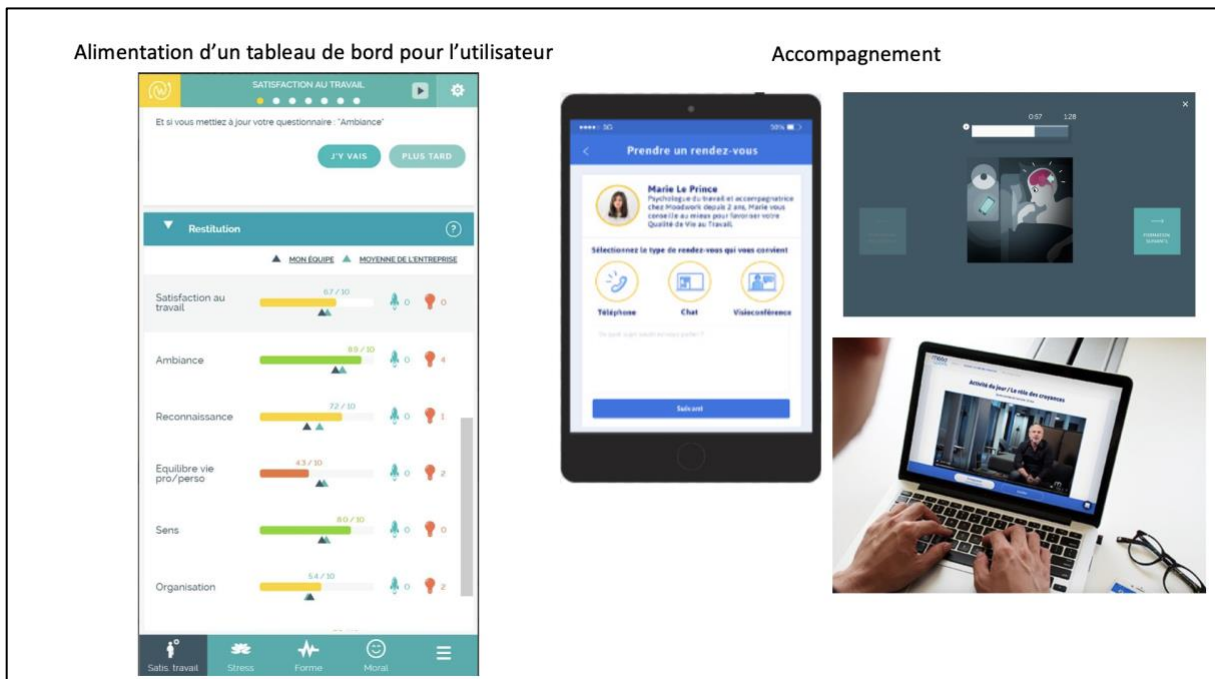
Alimentation d'un tableau de bord pour l'utilisateur

SATISFACTION AU TRAVAIL

Et si vous mettiez à jour votre questionnaire : "Ambiance"

J'Y VAIS

PLUS TARD

Restitution

MON ÉQUIPE MOYENNE DE L'ENTREPRISE

Satisfaction au travail 67 / 10 0 0

Ambiance 89 / 10 0 4

Reconnaissance 72 / 10 0 1

Equilibre vie pro/perso 43 / 10 0 2

Sens 80 / 10 0 0

Organisation 54 / 10 0 2

Satis. travail Stress Forme Moral

Accompagnement

Prendre un rendez-vous

Marie Le Prince

Psychologue du travail et accompagnatrice chez Moodwork depuis 2 ans, Marie vous conseille au mieux pour favoriser votre Qualité de Vie au Travail.

Sélectionnez le type de rendez-vous qui vous convient

Téléphone Chat Visioconférence

Suivant

0:57 1:28

Activité du jour / Le rôle des croyances